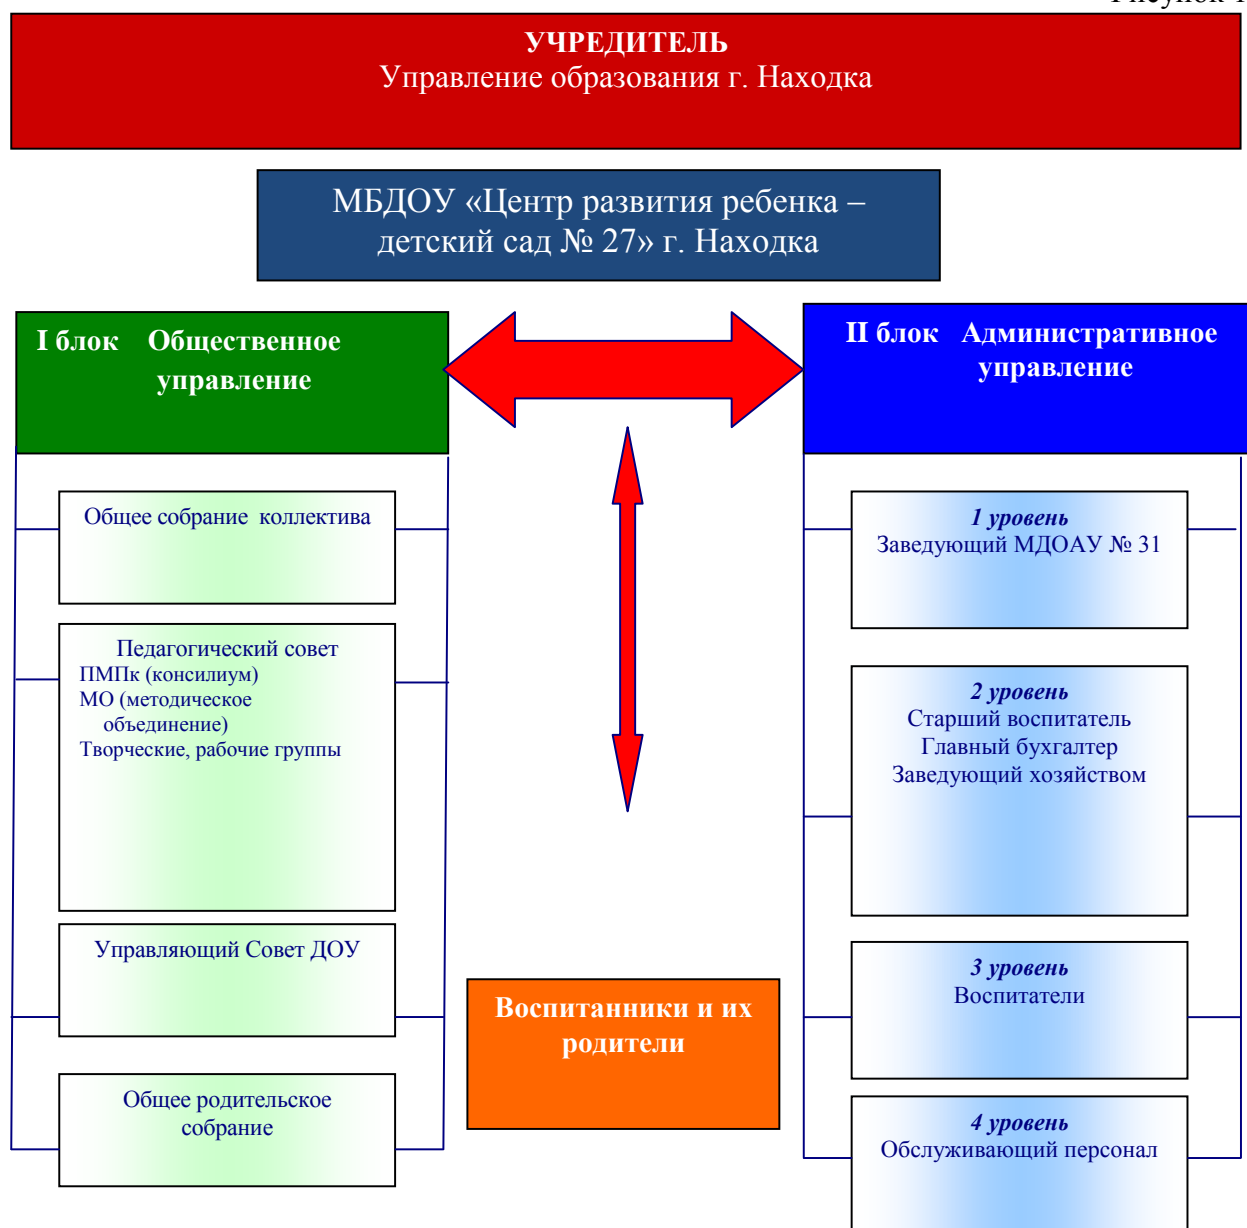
Рисунок 1

УЧРЕДИТЕЛЬ
Управление образования г. Находка

МБДОУ «Центр развития ребенка – детский сад № 27» г. Находка

I блок Общественное управление

Общее собрание коллектива

Педагогический совет
ПМПк (консилиум)
МО (методическое объединение)
Творческие, рабочие группы

Управляющий Совет ДОУ

Общее родительское собрание

Воспитанники и их родители

II блок Административное управление

1 уровень
Заведующий МДОАУ № 31

2 уровень
Старший воспитатель
Главный бухгалтер
Заведующий хозяйством

3 уровень
Воспитатели

4 уровень
Обслуживающий персонал